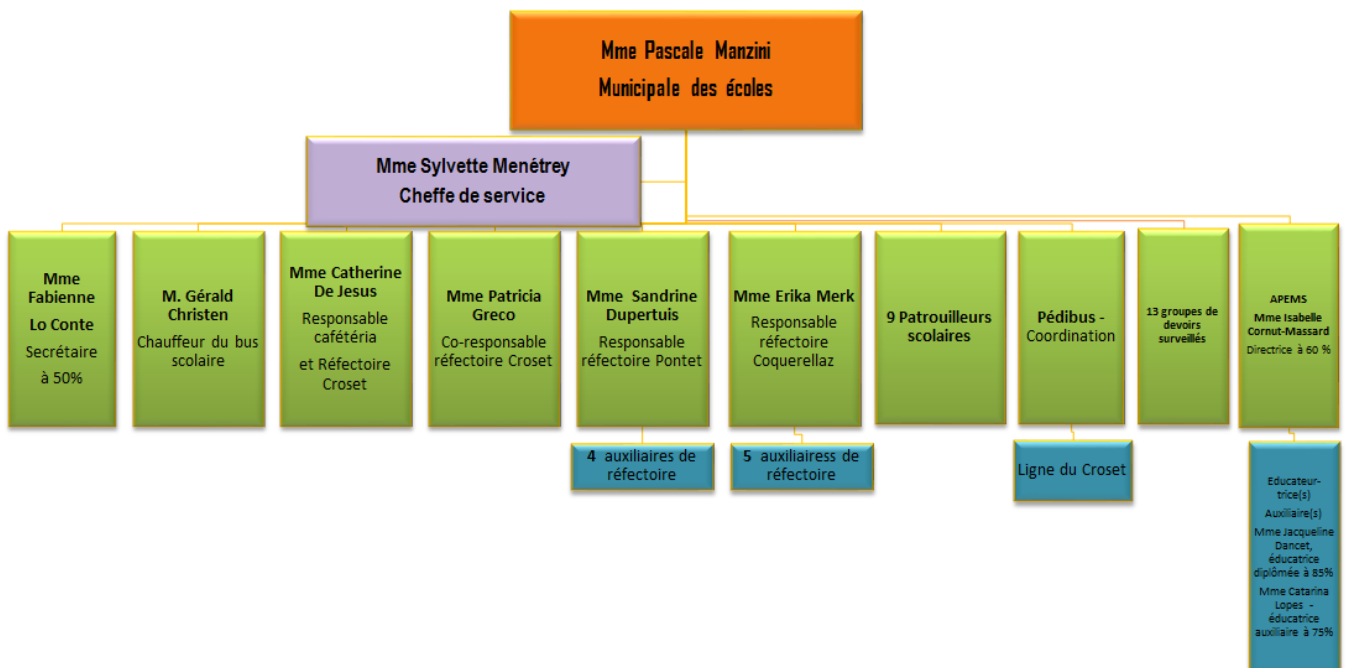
Mme Pascale Manzini
Municipale des écoles

Mme Sylvette Menétrey
Cheffe de service

Mme Fabienne Lo Conte
Secrétaire à 50%

M. Gérald Christen
Chauffeur du bus scolaire

Mme Catherine De Jesus
Responsable cafétéria et Réfectoire Croset

Mme Patricia Greco
Co-responsable réfectoire Croset

Mme Sandrine Dupertuis
Responsable réfectoire Pontet

4 auxiliaires de réfectoire

Mme Erika Merk
Responsable réfectoire Coquerellaz

5 auxiliairess de réfectoire

9 Patrouilleurs scolaires

Pédibus - Coordination

Ligne du Croset

13 groupes de devoirs surveillés

APEMS
Mme Isabelle Cornut-Massard
Directrice à 60 %

Educateur-trice(s)
Auxiliaire(s)
Mme Jacqueline Dancet, éducatrice diplômée à 85%
Mme Catarina Lopes - éducatrice auxiliaire à 75%